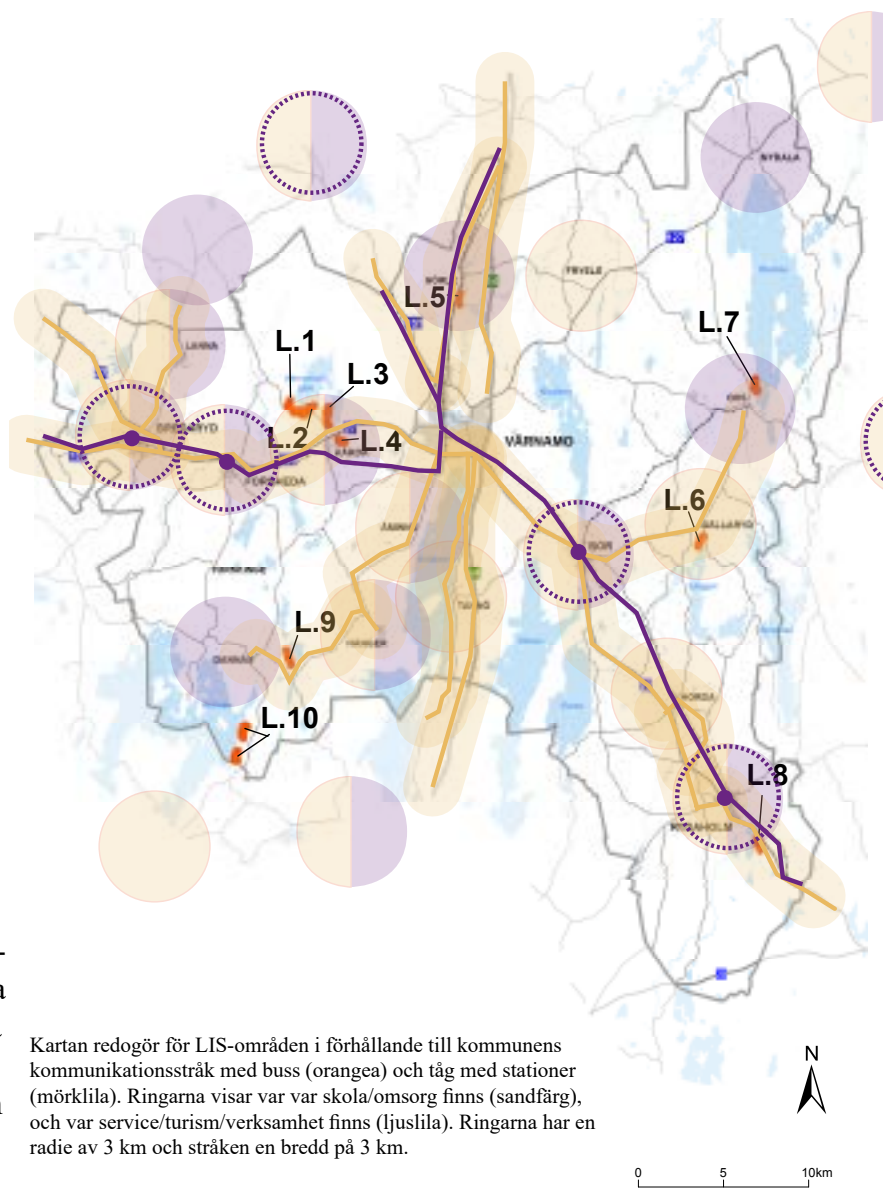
L.1

L.3

L.2

L.4

L.5

VÄRNAMO

L.7

L.6

L.9

L.10

L.8

Kartan redogör för LIS-områden i förhållande till kommunens kommunikationsstråk med buss (orangea) och tåg med stationer (mörklila). Ringarna visar var var skola/omsorg finns (sandfärg), och var service/turism/verksamhet finns (ljuslila). Ringarna har en radie av 3 km och stråken en bredd på 3 km.

N

0 5 10km